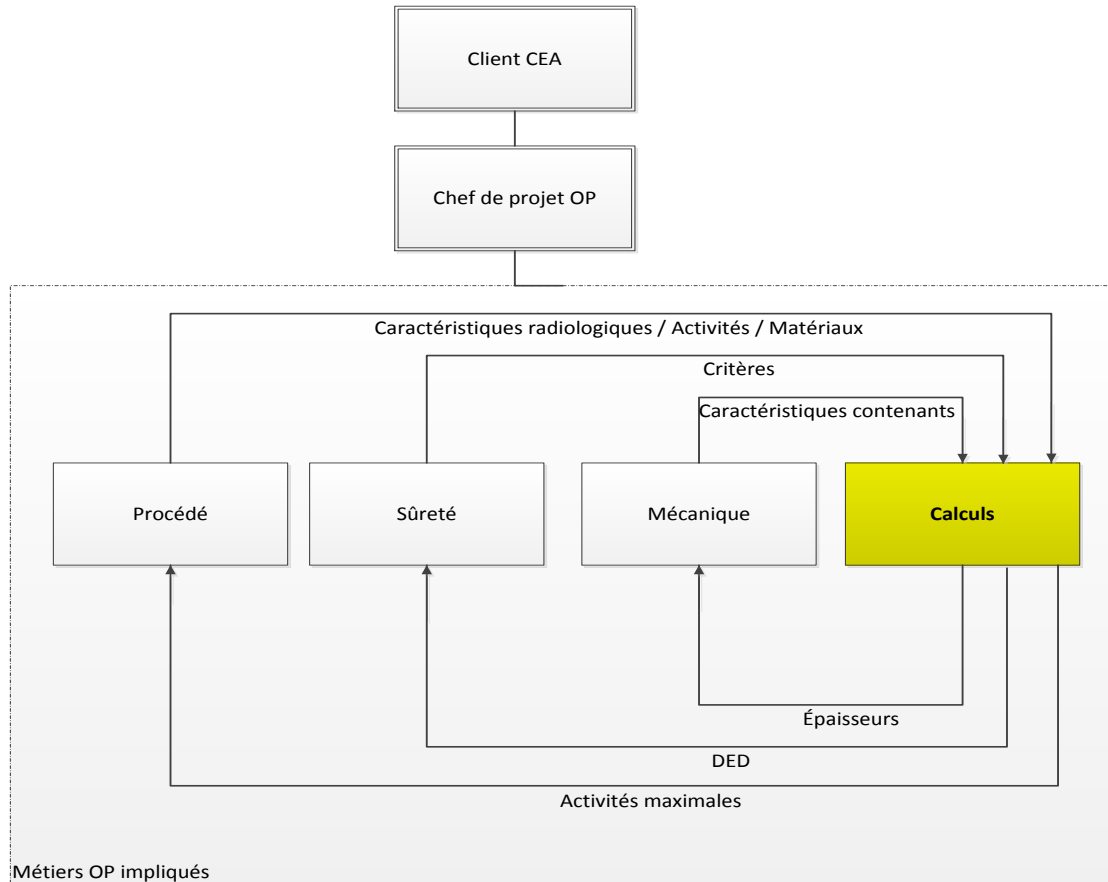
Client CEA

Chef de projet OP

Caractéristiques radiologiques / Activités / Matériaux

Critères

Caractéristiques contenants

Procédé

Sûreté

Mécanique

Calculs

Épaisseurs

DED

Activités maximales

Métiers OP impliqués